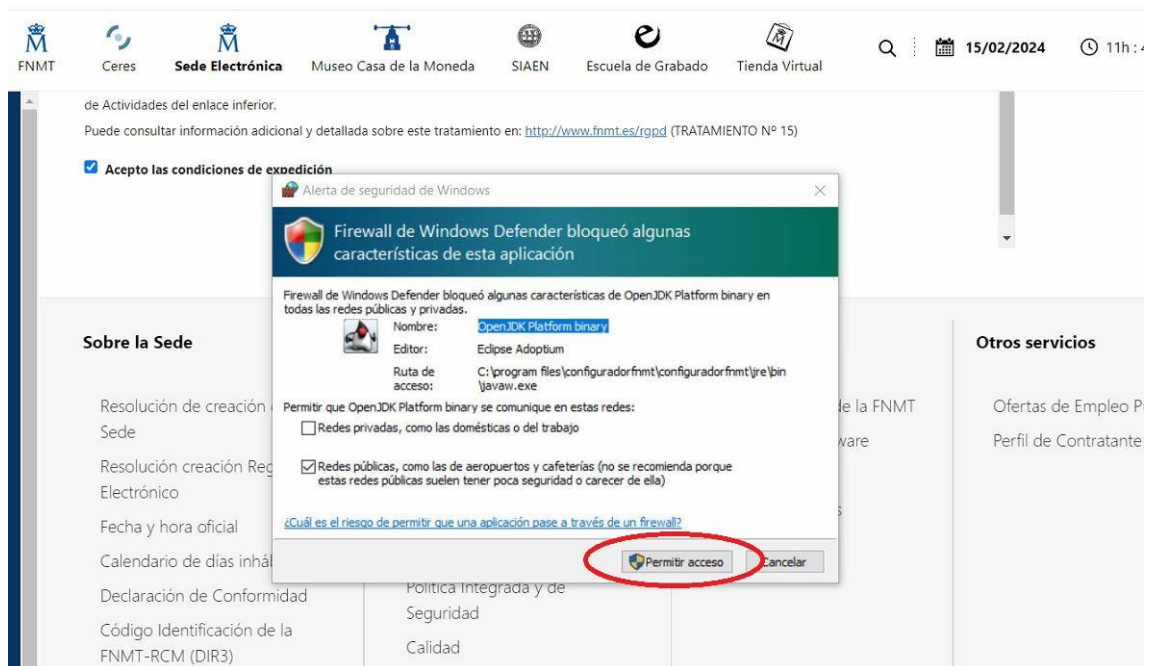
FNMT Ceres Sede Electrónica Museo Casa de la Moneda SIAEN Escuela de Grabado Tienda Virtual 15/02/2024 11h:

de Actividades del enlace inferior.

Puede consultar información adicional y detallada sobre este tratamiento en: http://www.fnmt.es/rgpd (TRATAMIENTO Nº 15)

Acepto las condiciones de expedición

Alerta de seguridad de Windows

Firewall de Windows Defender bloqueó algunas características de esta aplicación

Firewall de Windows Defender bloqueó algunas características de OpenJDK Platform binary en todas las redes públicas y privadas.

Nombre: OpenJDK Platform binary
Editor: Eclipse Adoptium
Ruta de acceso: C:\program files\configuradorfnmt\configuradorfnmt\jre\bin\javaw.exe

Permitir que OpenJDK Platform binary se comunique en estas redes:

Redes privadas, como las domésticas o del trabajo

Redes públicas, como las de aeropuertos y cafeterías (no se recomienda porque estas redes públicas suelen tener poca seguridad o carecer de ella)

¿Cuál es el riesgo de permitir que una aplicación pase a través de un firewall?

Permitir acceso Cancelar

Sobre la Sede

Resolución de creación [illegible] Sede

Resolución creación Reg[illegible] Electrónico

Fecha y hora oficial

Calendario de días inháb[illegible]

Declaración de Conformidad

Código Identificación de la FNMT-RCM (DIR3)

Política Integrada y de Seguridad

Calidad

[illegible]e la FNMT

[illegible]ware

Otros servicios

Ofertas de Empleo P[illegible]

Perfil de Contratante